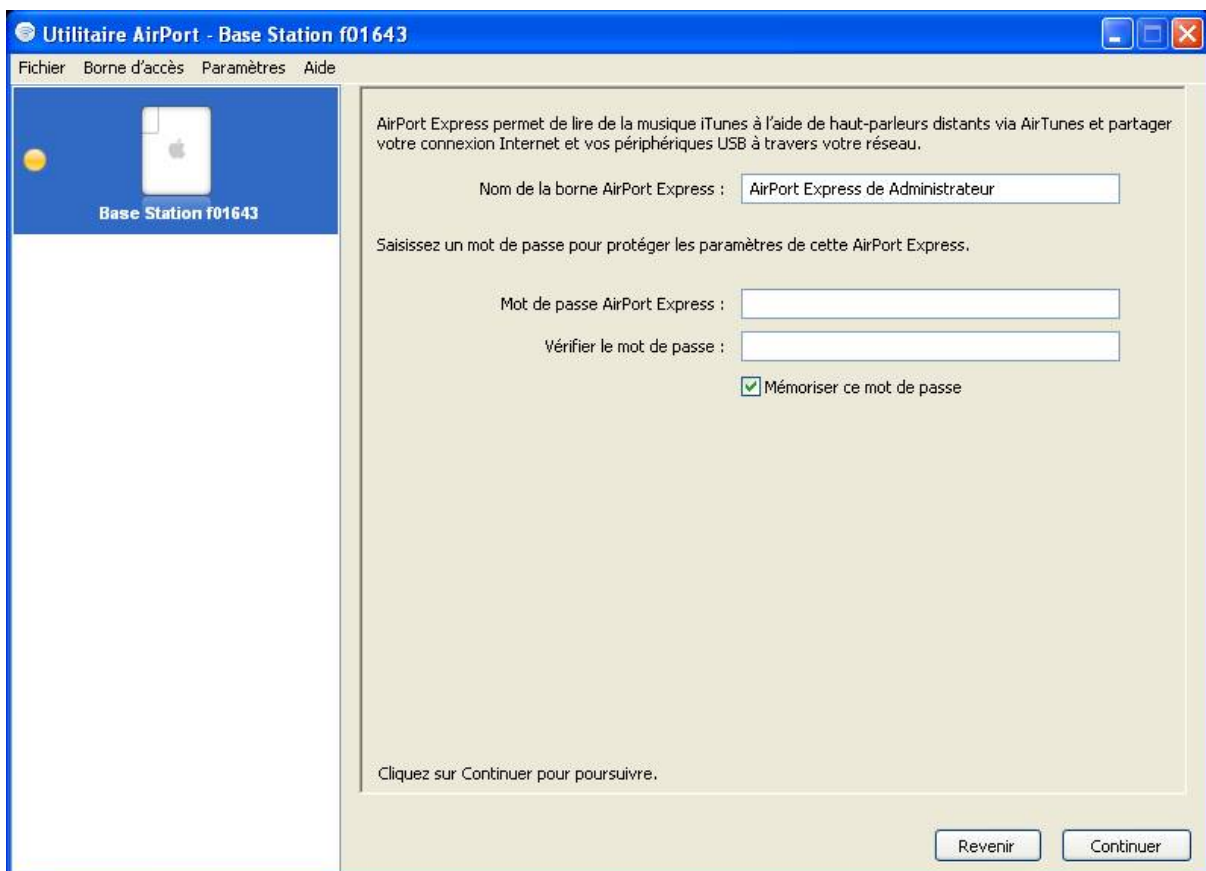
Utilitaire AirPort - Base Station f01643

Fichier Borne d'accès Paramètres Aide

Base Station f01643

AirPort Express permet de lire de la musique iTunes à l'aide de haut-parleurs distants via AirTunes et partager votre connexion Internet et vos périphériques USB à travers votre réseau.

Nom de la borne AirPort Express : AirPort Express de Administrateur

Saisissez un mot de passe pour protéger les paramètres de cette AirPort Express.

Mot de passe AirPort Express :

Vérifier le mot de passe :

Mémoriser ce mot de passe

Cliquez sur Continuer pour poursuivre.

Revenir

Continuer